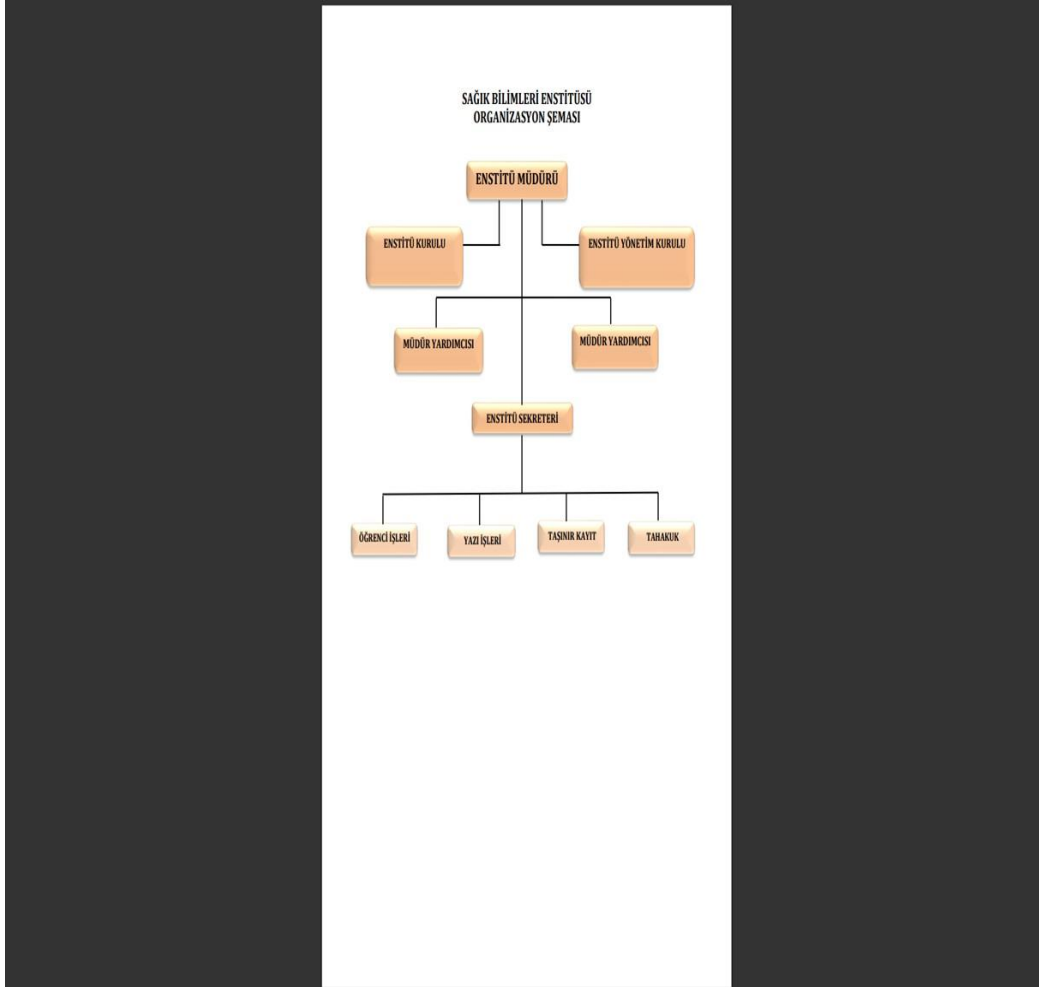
SAĞIK BİLİMLERİ ENSTİTÜSÜ
ORGANİZASYON ŞEMASI

ENSTİTÜ MÜDÜRÜ

ENSTİTÜ KURULU

ENSTİTÜ YÖNETİM KURULU

MÜDÜR YARDIMCISI

MÜDÜR YARDIMCISI

ENSTİTÜ SEKRETERİ

ÖĞRENCİ İŞLERİ

YAZI İŞLERİ

TAŞINIR KAYIT

TAHAKUK